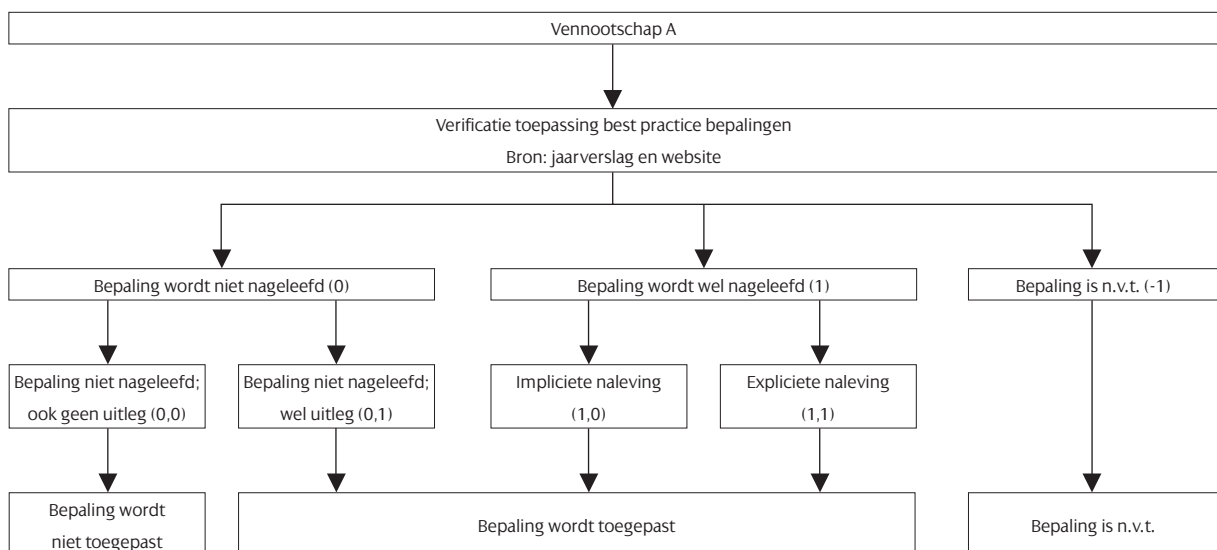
Vennootschap A

Verificatie toepassing best practice bepalingen

Bron: jaarverslag en website

Bepaling wordt niet nageleefd (0)

Bepaling wordt wel nageleefd (1)

Bepaling is n.v.t. (-1)

Bepaling niet nageleefd; ook geen uitleg (0,0)

Bepaling niet nageleefd; wel uitleg (0,1)

Impliciete naleving (1,0)

Expliciete naleving (1,1)

Bepaling wordt niet toegepast

Bepaling wordt toegepast

Bepaling is n.v.t.